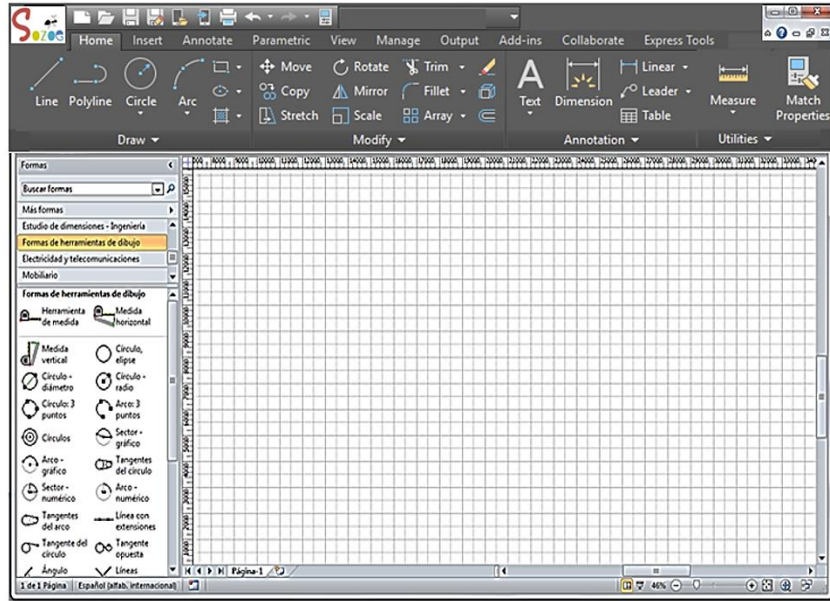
Sozeo

Home Insert Annotate Parametric View Manage Output Add-ins Collaborate Express Tools

Line Polyline Circle Arc

Move Rotate Trim
Copy Mirror Fillet
Stretch Scale Array

Text Dimension
Linear
Leader
Table

Measure

Match Properties

Draw ▾
Modify ▾
Annotation ▾
Utilities ▾

Formas
Buscar formas
Más formas
Estudio de dimensiones - Ingeniería
Formas de herramientas de dibujo
Electricidad y telecomunicaciones
Mobiliario
Formas de herramientas de dibujo

Herramienta de medida
Medida horizontal
Medida vertical
Círculo, elipse
Círculo - diámetro
Círculo - radio
Círculo: 3 puntos
Arco: 3 puntos
Círculos
Sector - gráfico
Arco - gráfico
Tangentes del círculo
Sector - numérico
Arco - numérico
Tangentes del arco
Línea con extensiones
Tangente del círculo
Tangente opuesta
Ángulo
Líneas

Página-1

1 de 1 Página
Español (alfab. internacional)
46%